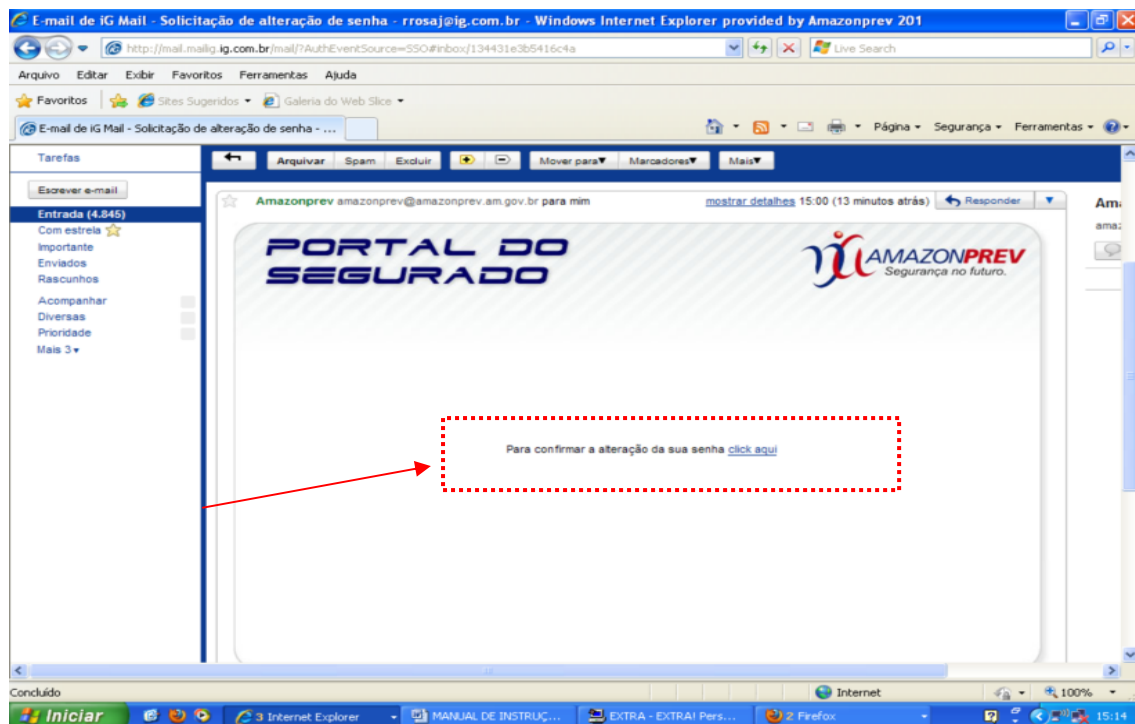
E-mail de iG Mail - Solicitação de alteração de senha - rrosaj@ig.com.br - Windows Internet Explorer provided by Amazonprev 201

http://mail.mailig.ig.com.br/mail/?AuthEventSource=SSO#inbox/134431e3b5416c4a

Live Search

Arquivo Editar Exibir Favoritos Ferramentas Ajuda

Favoritos Sites Sugeridos Galeria do Web Slice

E-mail de iG Mail - Solicitação de alteração de senha - ...

Página Segurança Ferramentas

Tarefas

Escrever e-mail

Entrada (4.845)
Com estrela
Importante
Enviados
Rascunhos

Acompanhar
Diversas
Prioridade
Mais 3

Arquivar Spam Excluir Mover para Marcadores Mais

Amazonprev amazonprev@amazonprev.am.gov.br para mim mostrar detalhes 15:00 (13 minutos atrás) Responder

Ama
amaz

PORTAL DO SEGURADO

AMAZONPREV
Segurança no futuro.

Para confirmar a alteração da sua senha click aqui

Concluído Internet 100%

Iniciar 3 Internet Explorer MANUAL DE INSTRUÇ... EXTRA - EXTRA! Pers... 2 Firefox 15:14